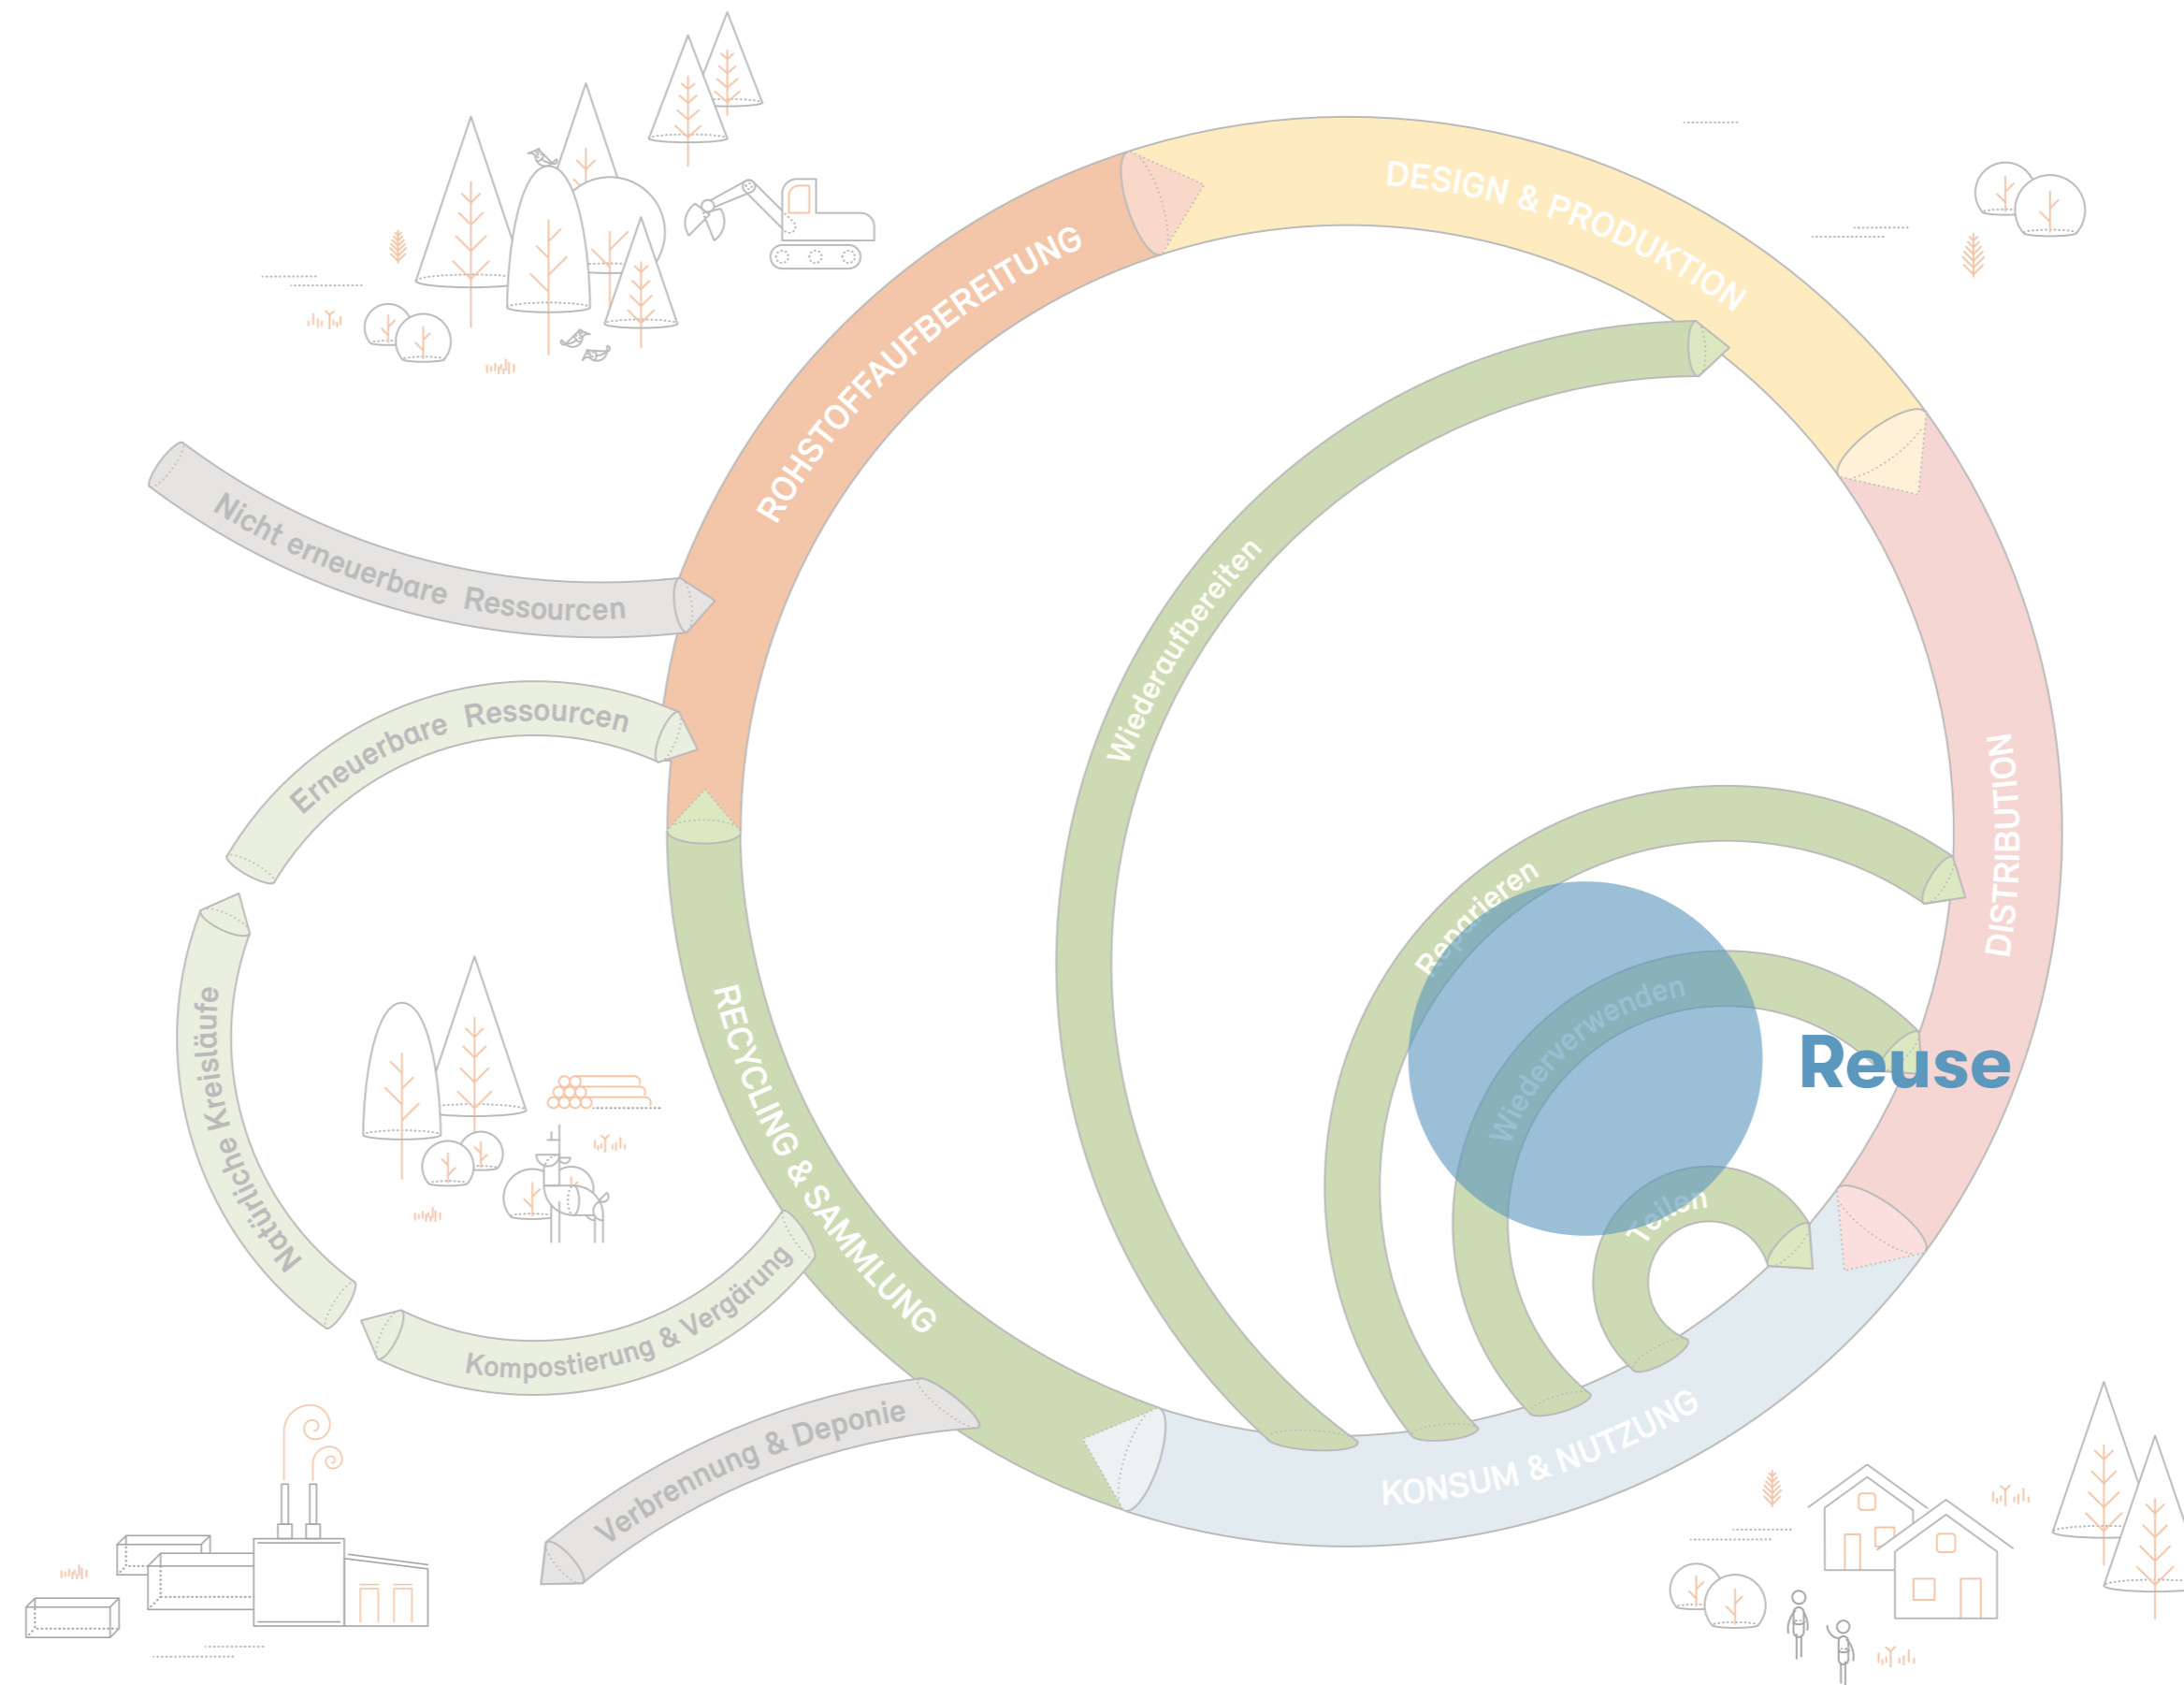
DESIGN & PRODUKTION

ROHSTOFFAUFBEREITUNG

DISTRIBUTION

KONSUM & NUTZUNG

RECYCLING & SAMMLUNG

Wiederaufbereiten

Reparieren

Wiederverwenden

Teilen

Reuse

Nicht erneuerbare Ressourcen

Erneuerbare Ressourcen

Natürliche Kreisläufe

Kompostierung & Vergärung

Verbrennung & Deponie